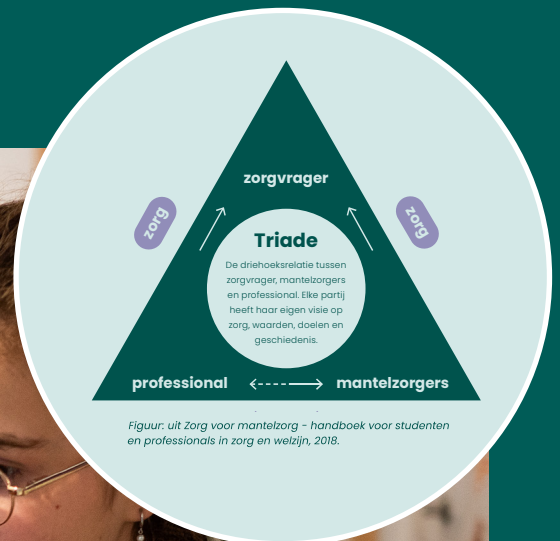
zorgvrager

zorg

zorg

Triade

De driehoeksrelatie tussen zorgvrager, mantelzorgers en professional. Elke partij heeft haar eigen visie op zorg, waarden, doelen en geschiedenis.

professional

mantelzorgers

Figuur: uit Zorg voor mantelzorg - handboek voor studenten en professionals in zorg en welzijn, 2018.